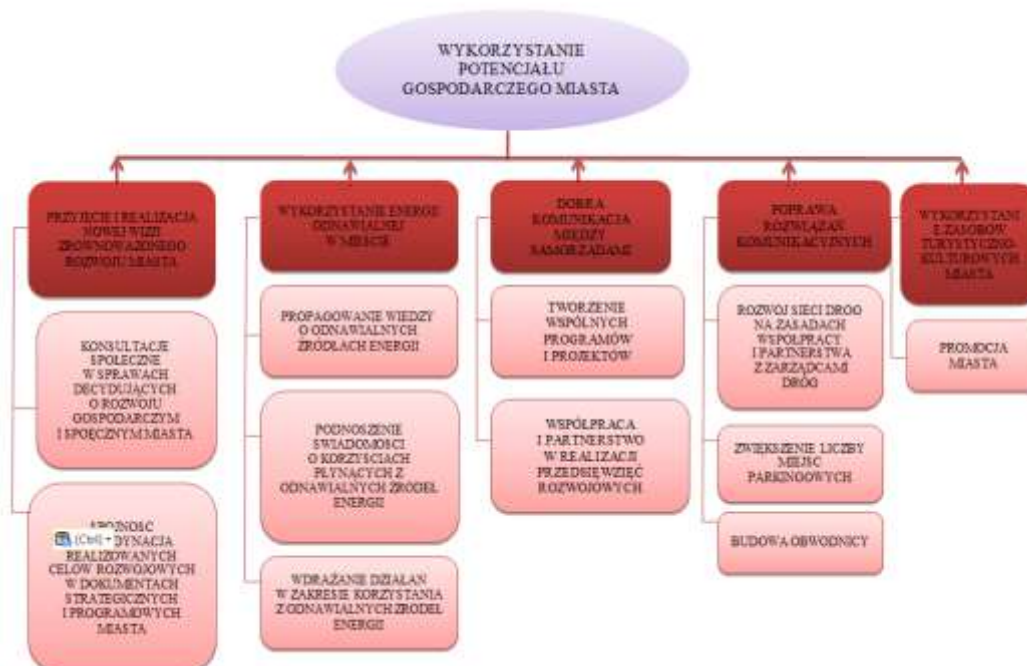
WYKORZYSTANIE POTENCJAŁU GOSPODARCZEGO MIASTA

PRZYJĘCIE I REALIZACJA NOWEJ WIZJI ZRÓWNOWAŻONEGO ROZWOJU MIASTA

KONSULTACJE SPOŁECZNE W SPRAWACH DECYDUJĄCYCH O ROZWOJU GOSPODARCZYM I SPOŁECZNYM MIASTA

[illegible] [Ctrl] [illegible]DYNACJA REALIZOWANYCH CELÓW ROZWOJOWYCH W DOKUMENTACH STRATEGICZNYCH I PROGRAMOWYCH MIASTA

WYKORZYSTANIE ENERGII ODNAWIALNEJ W MIEŚCIE

PROPAGOWANIE WIEDZY O ODNAWIALNYCH ŹRÓDŁACH ENERGII

PODNOSZENIE ŚWIADOMOŚCI O KORZYŚCIACH PŁYNĄCYCH Z ODNAWIALNYCH ŹRÓDEŁ ENERGII

WDRAŻANIE DZIAŁAŃ W ZAKRESIE KORZYSTANIA Z ODNAWIALNYCH ŹRÓDEŁ ENERGII

DOBRA KOMUNIKACJA MIĘDZY SAMORZĄDAMI

TWORZENIE WSPÓLNYCH PROGRAMÓW I PROJEKTÓW

WSPÓŁPRACA I PARTNERSTWO W REALIZACJI PRZEDSIĘWZIĘĆ ROZWOJOWYCH

POPRAWA ROZWIĄZAŃ KOMUNIKACYJNYCH

ROZWÓJ SIECI DRÓG NA ZASADACH WSPÓŁPRACY I PARTNERSTWA Z ZARZĄDCAMI DRÓG

ZWIĘKSZENIE LICZBY MIEJSC PARKINGOWYCH

BUDOWA OBWODNICY

WYKORZYSTANI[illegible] Z ZASOBÓW TURYSTYCZNO-KULTUROWYCH MIASTA

PROMOCJA MIASTA